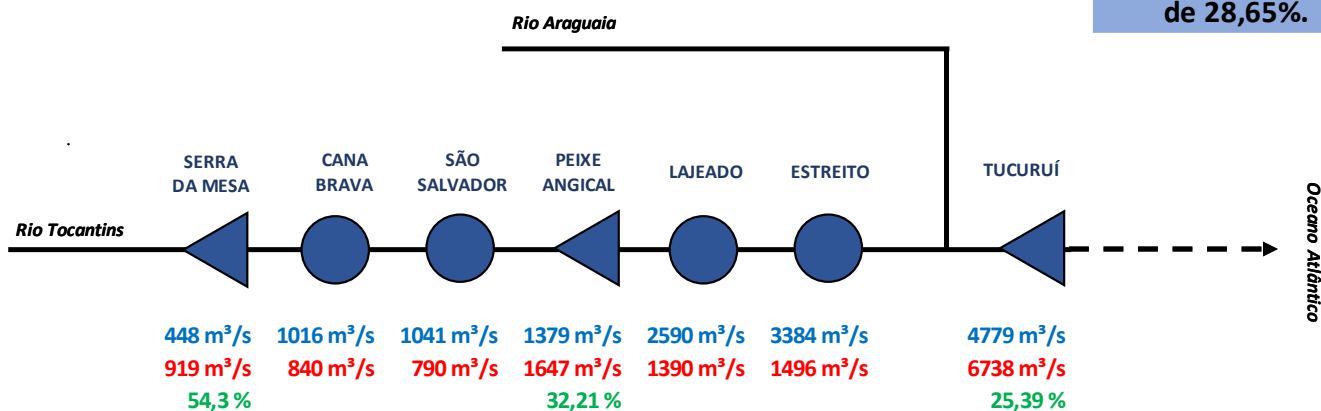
de 28,65%.

Rio Araguaia

SERRA DA MESA

CANA BRAVA

SÃO SALVADOR

PEIXE ANGICAL

LAJEADO

ESTREITO

TUCURUÍ

Rio Tocantins

Oceano Atlântico

448 m³/s
919 m³/s
54,3 %

1016 m³/s
840 m³/s

1041 m³/s
790 m³/s

1379 m³/s
1647 m³/s
32,21 %

2590 m³/s
1390 m³/s

3384 m³/s
1496 m³/s

4779 m³/s
6738 m³/s
25,39 %